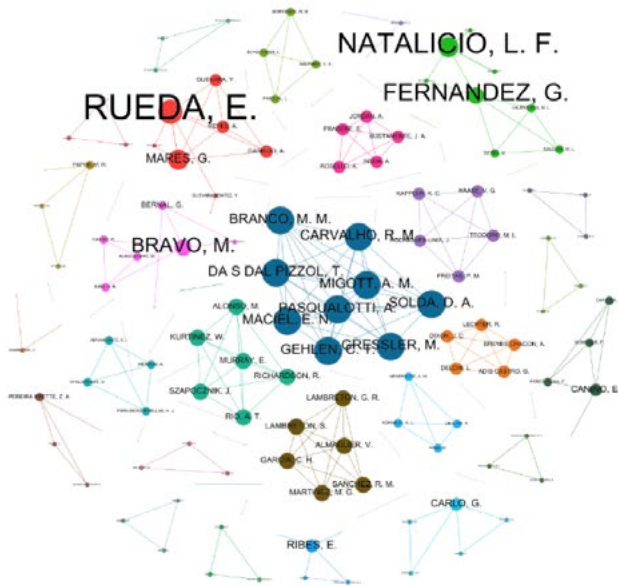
NATALICIO, L. F.

FERNANDEZ, G.

RUEDA, E.

MARES, G.

BERNAL, G.

BRAVO, M.

BRANCO, M. M.

CARVALHO, R. M.

DA S DAL PIZZOL, T.

MIGOTT, A. M.

PASQUALOTTI, A.

SOLDA, D. A.

MACIEL, E. N.

GEHLEN, C. T.

CRESSLER, M.

ALONSO, M.

KURTINEZ, W.

MURRAY, E.

SZAPOCZNIK, J.

RICHARDSON, R.

RIO, A. T.

LAMBRECHON, G. R.

LAMBRECHON, S.

ALMAGUER, V.

GARCIA, C. H.

SANCHEZ, R. M.

MARTINEZ, M. G.

CARLO, G.

RIBES, E.

CANINO, E.

FREITAS, P. M.

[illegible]